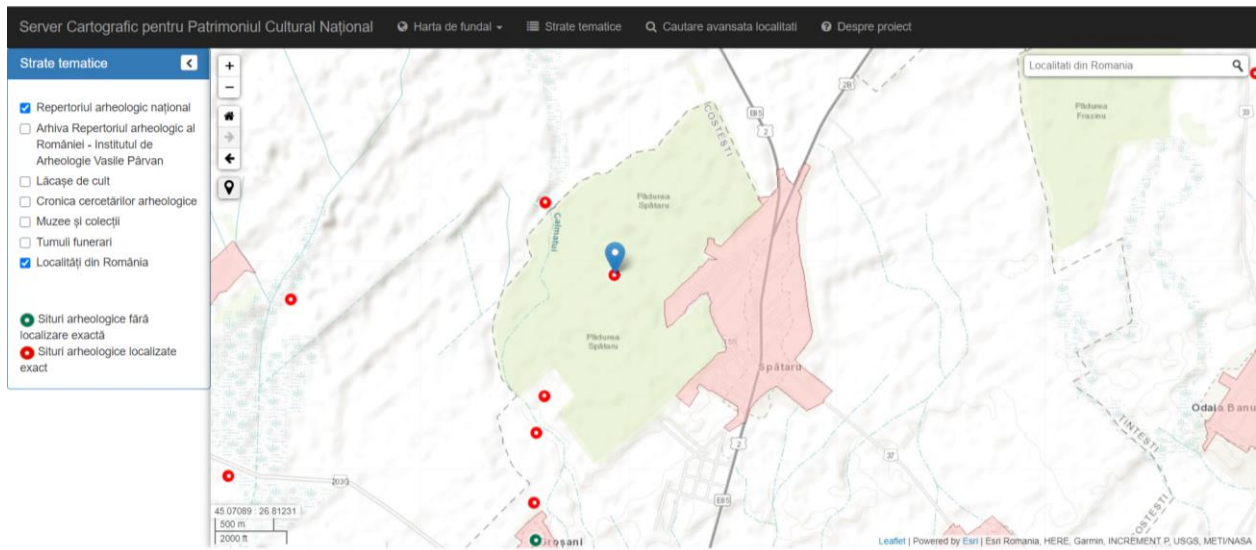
Server Cartografic pentru Patrimoniul Cultural Național Harta de fundal Strate tematice Cautare avansata localitati Despre proiect

Strate tematice

Repertoriul arheologic național
Arhiva Repertoriul arheologic al României - Institutul de Arheologie Vasile Pârvan
Lăcașe de cult
Cronica cercetărilor arheologice
Muzee și colecții
Tumuli funerari
Localități din România

Situri arheologice fără localizare exactă
Situri arheologice localizate exact

+
−

Localitati din Romania

Pădurea Frasinu
Pădurea Spătaru
Pădurea Spătaru
Călmățui
COSTEȘTI
E85
2
2B
Spătaru
Odaia Banu
TINTEȘTI
37
203G
E85
2
COSTEȘTI
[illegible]oșani

45.07089 : 26.81231
500 m
2000 ft

Leaflet | Powered by Esri | Esri Romania, HERE, Garmin, INCREMENT P, USGS, METI/NASA